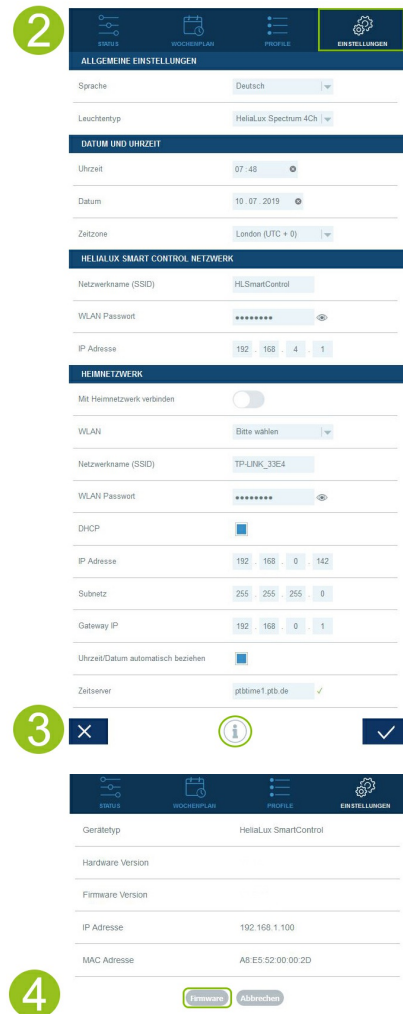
2

STATUS WOCHENPLAN PROFILE EINSTELLUNGEN

ALLGEMEINE EINSTELLUNGEN

Sprache Deutsch

Leuchtentyp HeliaLux Spectrum 4Ch

DATUM UND UHRZEIT

Uhrzeit 07 : 48

Datum 10 . 07 . 2019

Zeitzone London (UTC + 0)

HELIALUX SMART CONTROL NETZWERK

Netzwerkname (SSID) HLSmartControl

WLAN Passwort ••••••••

IP Adresse 192 . 168 . 4 . 1

HEIMNETZWERK

Mit Heimnetzwerk verbinden

WLAN Bitte wählen

Netzwerkname (SSID) TP-LINK_33E4

WLAN Passwort ••••••••

DHCP

IP Adresse 192 . 168 . 0 . 142

Subnetz 255 . 255 . 255 . 0

Gateway IP 192 . 168 . 0 . 1

Uhrzeit/Datum automatisch beziehen

Zeitserver ptbtime1.ptb.de

3

STATUS WOCHENPLAN PROFILE EINSTELLUNGEN

Gerätetyp HeliaLux SmartControl

Hardware Version

Firmware Version

IP Adresse 192.168.1.100

MAC Adresse A8:E5:52:00:00:2D

4

Firmware Abbrechen